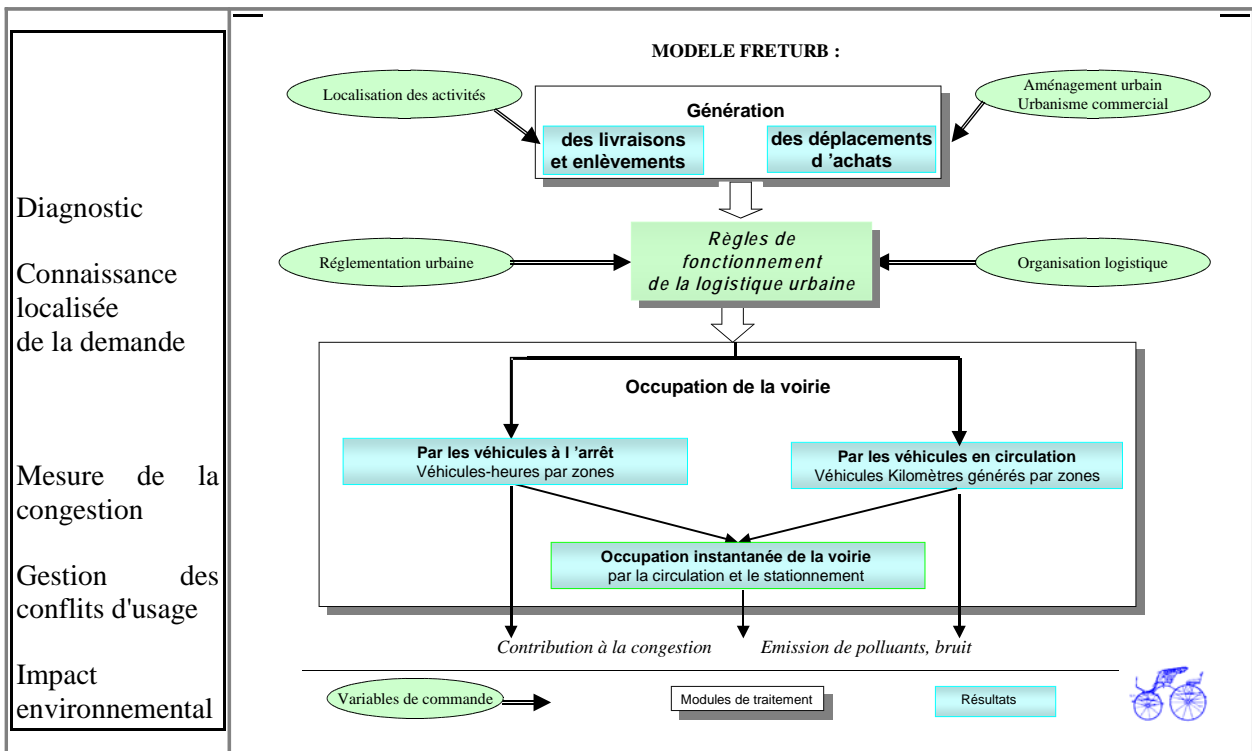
Diagnostic

Connaissance localisée de la demande

Mesure de la congestion

Gestion des conflits d'usage

Impact environnemental

MODELE FRETURB :

Localisation des activités

Génération

des livraisons et enlèvements

des déplacements d 'achats

Aménagement urbain Urbanisme commercial

Réglementation urbaine

Règles de fonctionnement de la logistique urbaine

Organisation logistique

Occupation de la voirie

Par les véhicules à l 'arrêt
Véhicules-heures par zones

Par les véhicules en circulation
Véhicules Kilomètres générés par zones

Occupation instantanée de la voirie
par la circulation et le stationnement

Contribution à la congestion

Emission de polluants, bruit

Variables de commande

Modules de traitement

Résultats